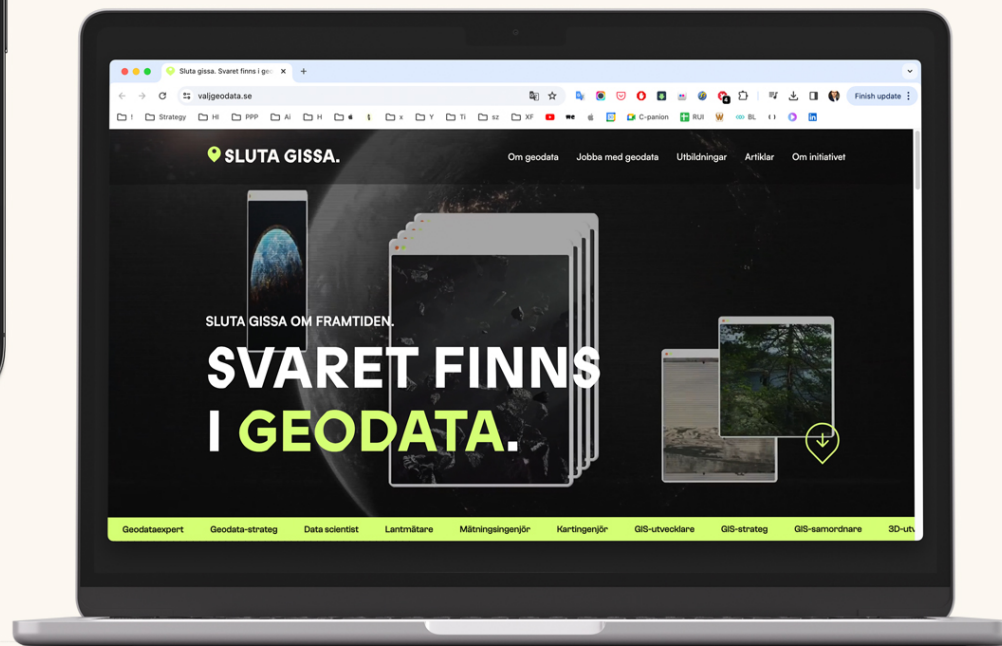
Sluta gissa. Svaret finns i geo

valjgeodata.se

Finish update

! Strategy HI PPP AI H s Y Ti sz XF C-panion RUI BL

SLUTA GISSA.

Om geodata Jobba med geodata Utbildningar Artiklar Om initiativet

SLUTA GISSA OM FRAMTIDEN.

SVARET FINNS I GEODATA.

Geodataexpert Geodata-strateg Data scientist Lantmätare Mätningsingenjör Kartingenjör GIS-utvecklare GIS-strateg GIS-samordnare 3D-utv